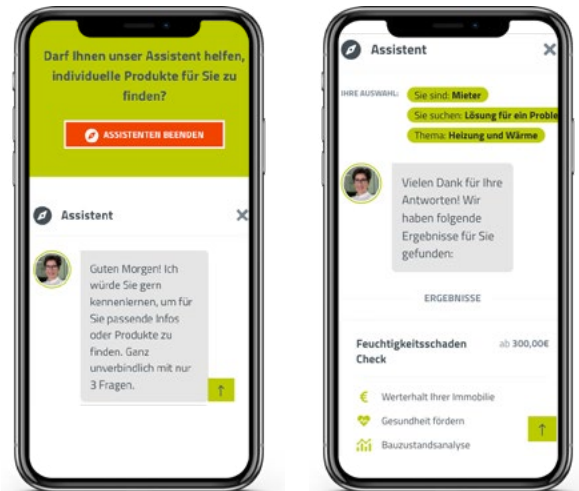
Darf Ihnen unser Assistent helfen, individuelle Produkte für Sie zu finden?

ASSISTENTEN BEENDEN

Assistent

×

Guten Morgen! Ich würde Sie gern kennenlernen, um für Sie passende Infos oder Produkte zu finden. Ganz unverbindlich mit nur 3 Fragen.

↑

Assistent

×

IHRE AUSWAHL:

Sie sind: Mieter

Sie suchen: Lösung für ein Proble

Thema: Heizung und Wärme

Vielen Dank für Ihre Antworten! Wir haben folgende Ergebnisse für Sie gefunden:

ERGEBNISSE

Feuchtigkeitsschaden Check

ab 300,00€

€ Werterhalt Ihrer Immobilie

Gesundheit fördern

Bauzustandsanalyse

↑